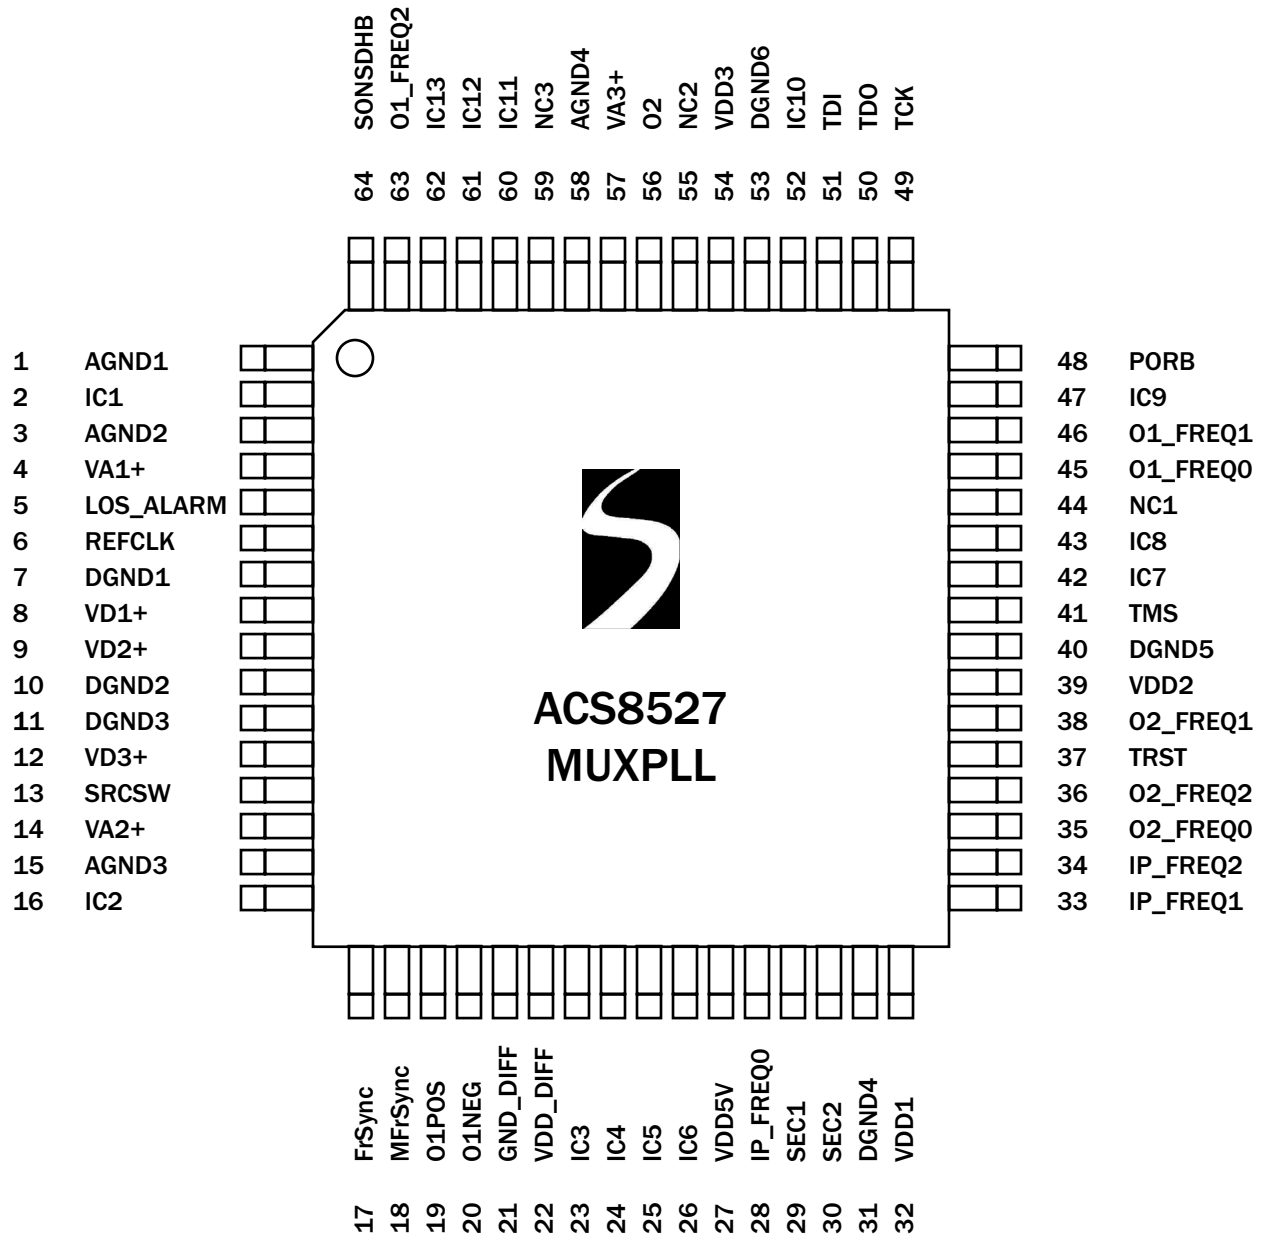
SONSDHB O1_FREQ2 IC13 IC12 IC11 NC3 AGND4 VA3+ O2 NC2 VDD3 DGND6 IC10 TDI TDO TCK

64 63 62 61 60 59 58 57 56 55 54 53 52 51 50 49

1 AGND1
2 IC1
3 AGND2
4 VA1+
5 LOS_ALARM
6 REFCLK
7 DGND1
8 VD1+
9 VD2+
10 DGND2
11 DGND3
12 VD3+
13 SRCSW
14 VA2+
15 AGND3
16 IC2

48 PORB
47 IC9
46 O1_FREQ1
45 O1_FREQ0
44 NC1
43 IC8
42 IC7
41 TMS
40 DGND5
39 VDD2
38 O2_FREQ1
37 TRST
36 O2_FREQ2
35 O2_FREQ0
34 IP_FREQ2
33 IP_FREQ1

ACS8527
MUXPLL

FrSync MFrSync O1POS O1NEG GND_DIFF VDD_DIFF IC3 IC4 IC5 IC6 VDD5V IP_FREQ0 SEC1 SEC2 DGND4 VDD1

17 18 19 20 21 22 23 24 25 26 27 28 29 30 31 32